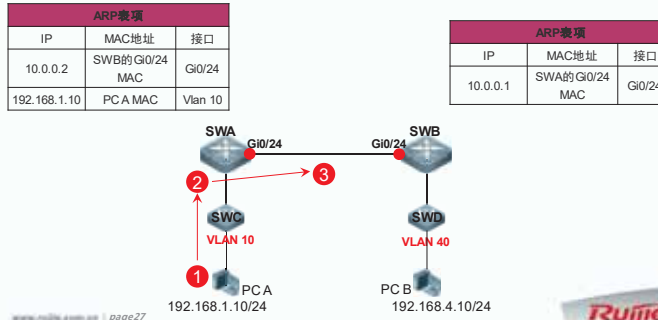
| ARP表项 | | |
|---|---|---|
| IP | MAC地址 | 接口 |
| 10.0.0.2 | SWB的Gi0/24 MAC | Gi0/24 |
| 192.168.1.10 | PC A MAC | Vlan 10 |

| ARP表项 | | |
|---|---|---|
| IP | MAC地址 | 接口 |
| 10.0.0.1 | SWA的Gi0/24 MAC | Gi0/24 |

SWA
Gi0/24
Gi0/24
SWB
2
3
SWC
VLAN 10
SWD
VLAN 40
1
PC A
192.168.1.10/24
PC B
192.168.4.10/24
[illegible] | page27
Ruijie